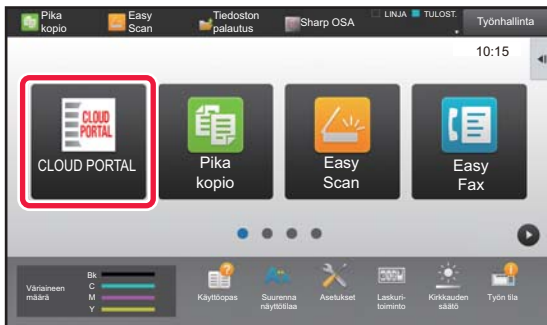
Pika kopio

Easy Scan

Tiedoston palautus

Sharp OSA

LINJA

TULOST.

Työnhallinta

10:15

CLOUD PORTAL

CLOUD PORTAL

Pika kopio

Easy Scan

Easy Fax

Väriaineen määrä

Bk

C

M

Y

Käyttöopas

Suurenna näyttötilaa

Asetukset

Laskuritoiminto

Kirkkauden säätö

Työn tila